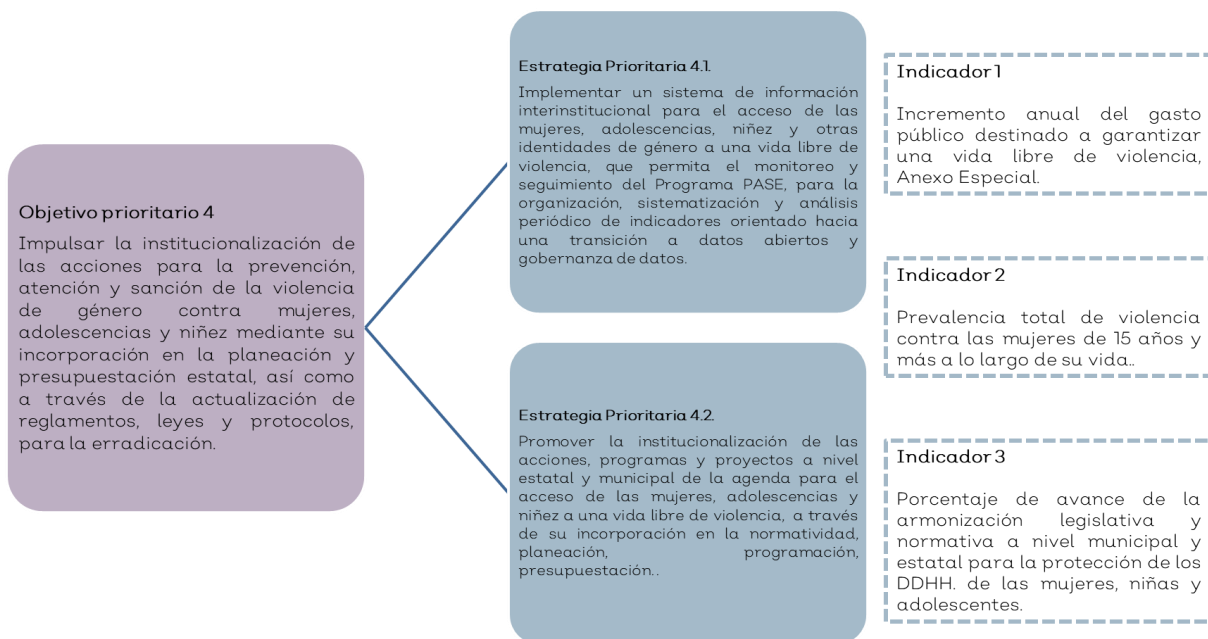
Objetivo prioritario 4

Impulsar la institucionalización de las acciones para la prevención, atención y sanción de la violencia de género contra mujeres, adolescencias y niñez mediante su incorporación en la planeación y presupuestación estatal, así como a través de la actualización de reglamentos, leyes y protocolos, para la erradicación.

Estrategia Prioritaria 4.1.

Implementar un sistema de información interinstitucional para el acceso de las mujeres, adolescencias, niñez y otras identidades de género a una vida libre de violencia, que permita el monitoreo y seguimiento del Programa PASE, para la organización, sistematización y análisis periódico de indicadores orientado hacia una transición a datos abiertos y gobernanza de datos.

Estrategia Prioritaria 4.2.

Promover la institucionalización de las acciones, programas y proyectos a nivel estatal y municipal de la agenda para el acceso de las mujeres, adolescencias y niñez a una vida libre de violencia, a través de su incorporación en la normatividad, planeación, programación, presupuestación..

Indicador 1

Incremento anual del gasto público destinado a garantizar una vida libre de violencia, Anexo Especial.

Indicador 2

Prevalencia total de violencia contra las mujeres de 15 años y más a lo largo de su vida..

Indicador 3

Porcentaje de avance de la armonización legislativa y normativa a nivel municipal y estatal para la protección de los DDHH. de las mujeres, niñas y adolescentes.